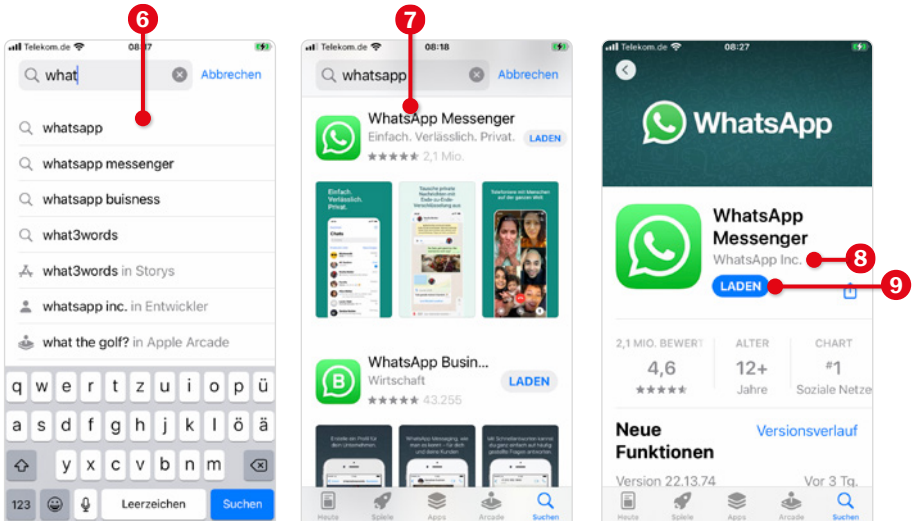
6

Telekom.de 08:17

what

Abbrechen

whatsapp

whatsapp messenger

whatsapp buisness

what3words

what3words in Storys

whatsapp inc. in Entwickler

what the golf? in Apple Arcade

q w e r t z u i o p ü

a s d f g h j k l ö ä

y x c v b n m

123 Leerzeichen Suchen

7

Telekom.de 08:18

whatsapp

Abbrechen

WhatsApp Messenger
Einfach. Verlässlich. Privat.
2,1 Mio.
LADEN

Einfach. Verlässlich. Privat.

WhatsApp Busin...
Wirtschaft
43.255
LADEN

Heute Spiele Apps Arcade Suchen

Telekom.de 08:27

WhatsApp

WhatsApp Messenger

WhatsApp Inc.

8

LADEN

9

2,1 MIO. BEWERT
4,6

ALTER
12+
Jahre

CHART
#1
Soziale Netze

Neue Funktionen

Versionsverlauf

Version 22.13.74

Vor 3 Tg.

Heute Spiele Apps Arcade Suchen